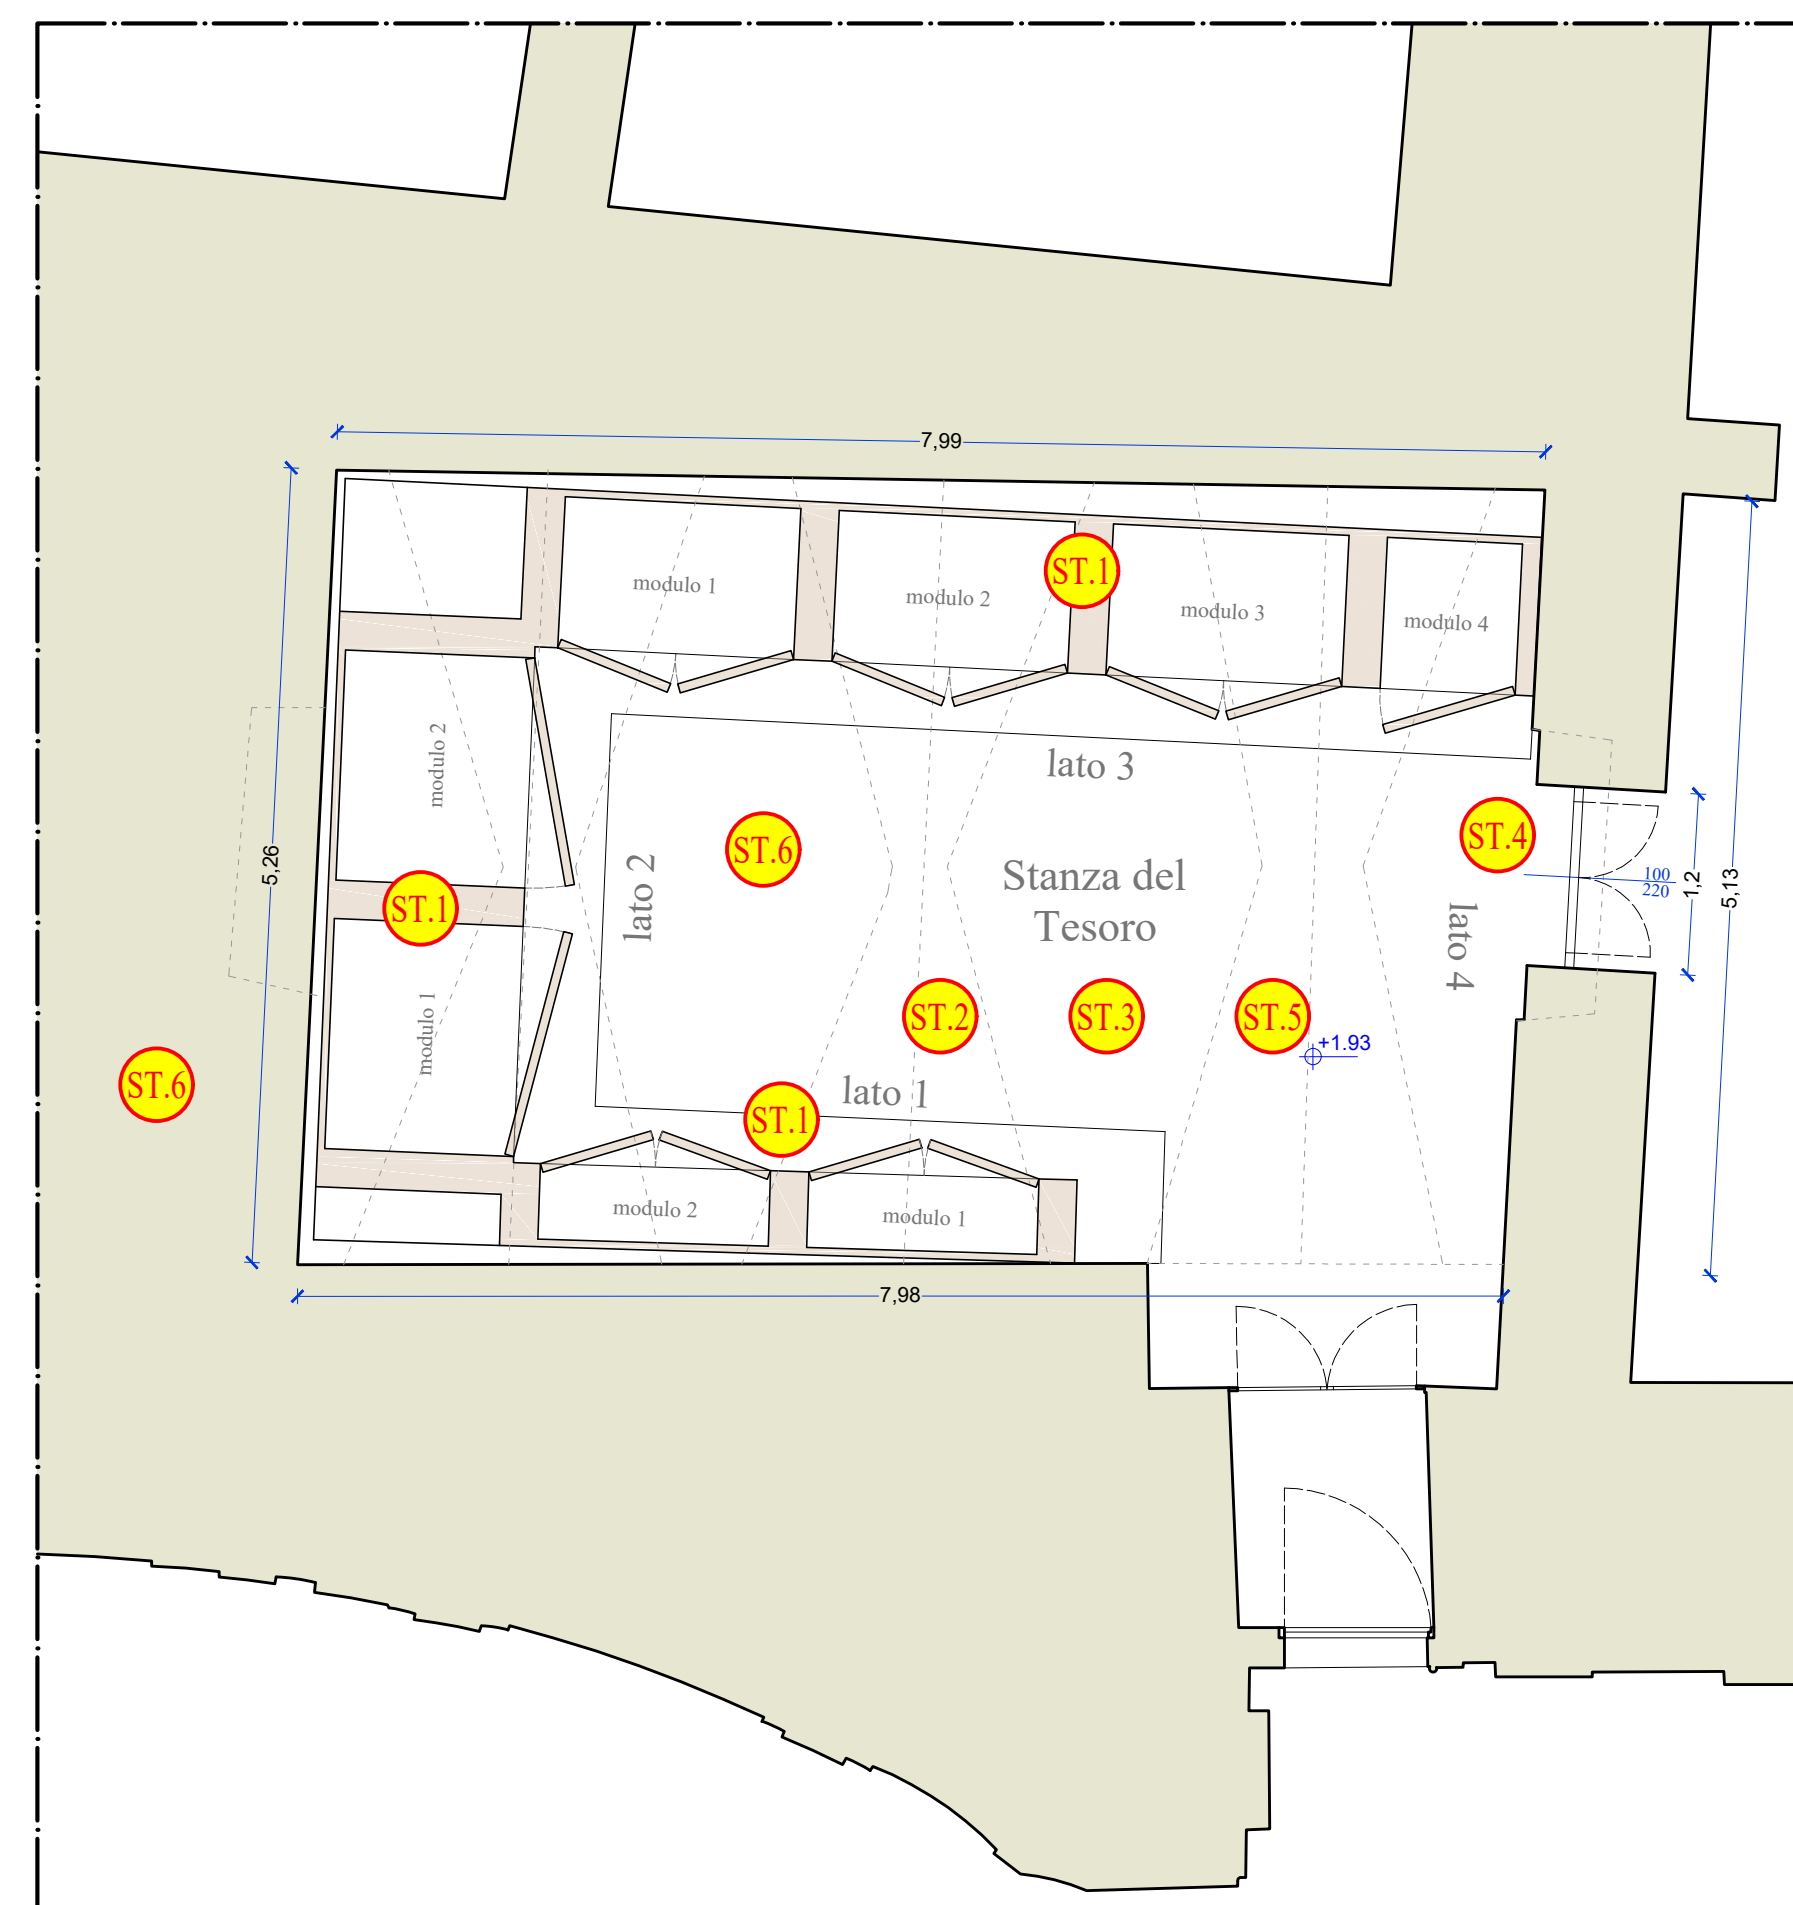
7,99

5,26

modulo 1

modulo 2

ST.1

modulo 3

modulo 4

modulo 2

lato 3

ST.6

lato 2

Stanza del Tesoro

ST.4

lato 4

100
220

1,2

5,13

ST.1

modulo 1

ST.6

ST.2

ST.3

ST.5

+1.93

lato 1

ST.1

modulo 2

modulo 1

7,98